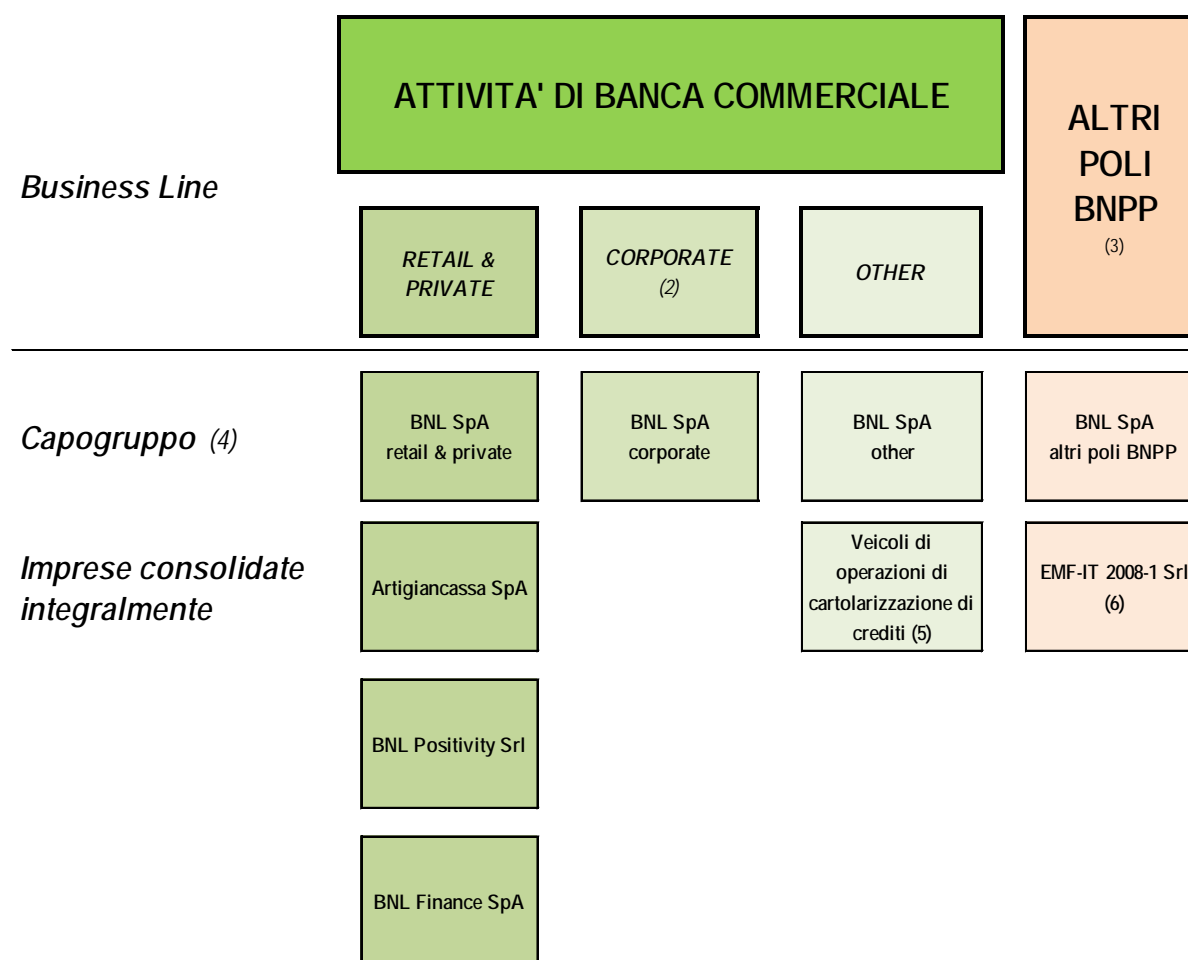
ATTIVITA' DI BANCA COMMERCIALE

ALTRI POLI BNPP
(3)

Business Line

RETAIL & PRIVATE

CORPORATE
(2)

OTHER

Capogruppo (4)

BNL SpA
retail & private

BNL SpA
corporate

BNL SpA
other

BNL SpA
altri poli BNPP

Imprese consolidate integralmente

Artigiancassa SpA

Veicoli di operazioni di cartolarizzazione di crediti (5)

EMF-IT 2008-1 Srl
(6)

BNL Positivity Srl

BNL Finance SpA